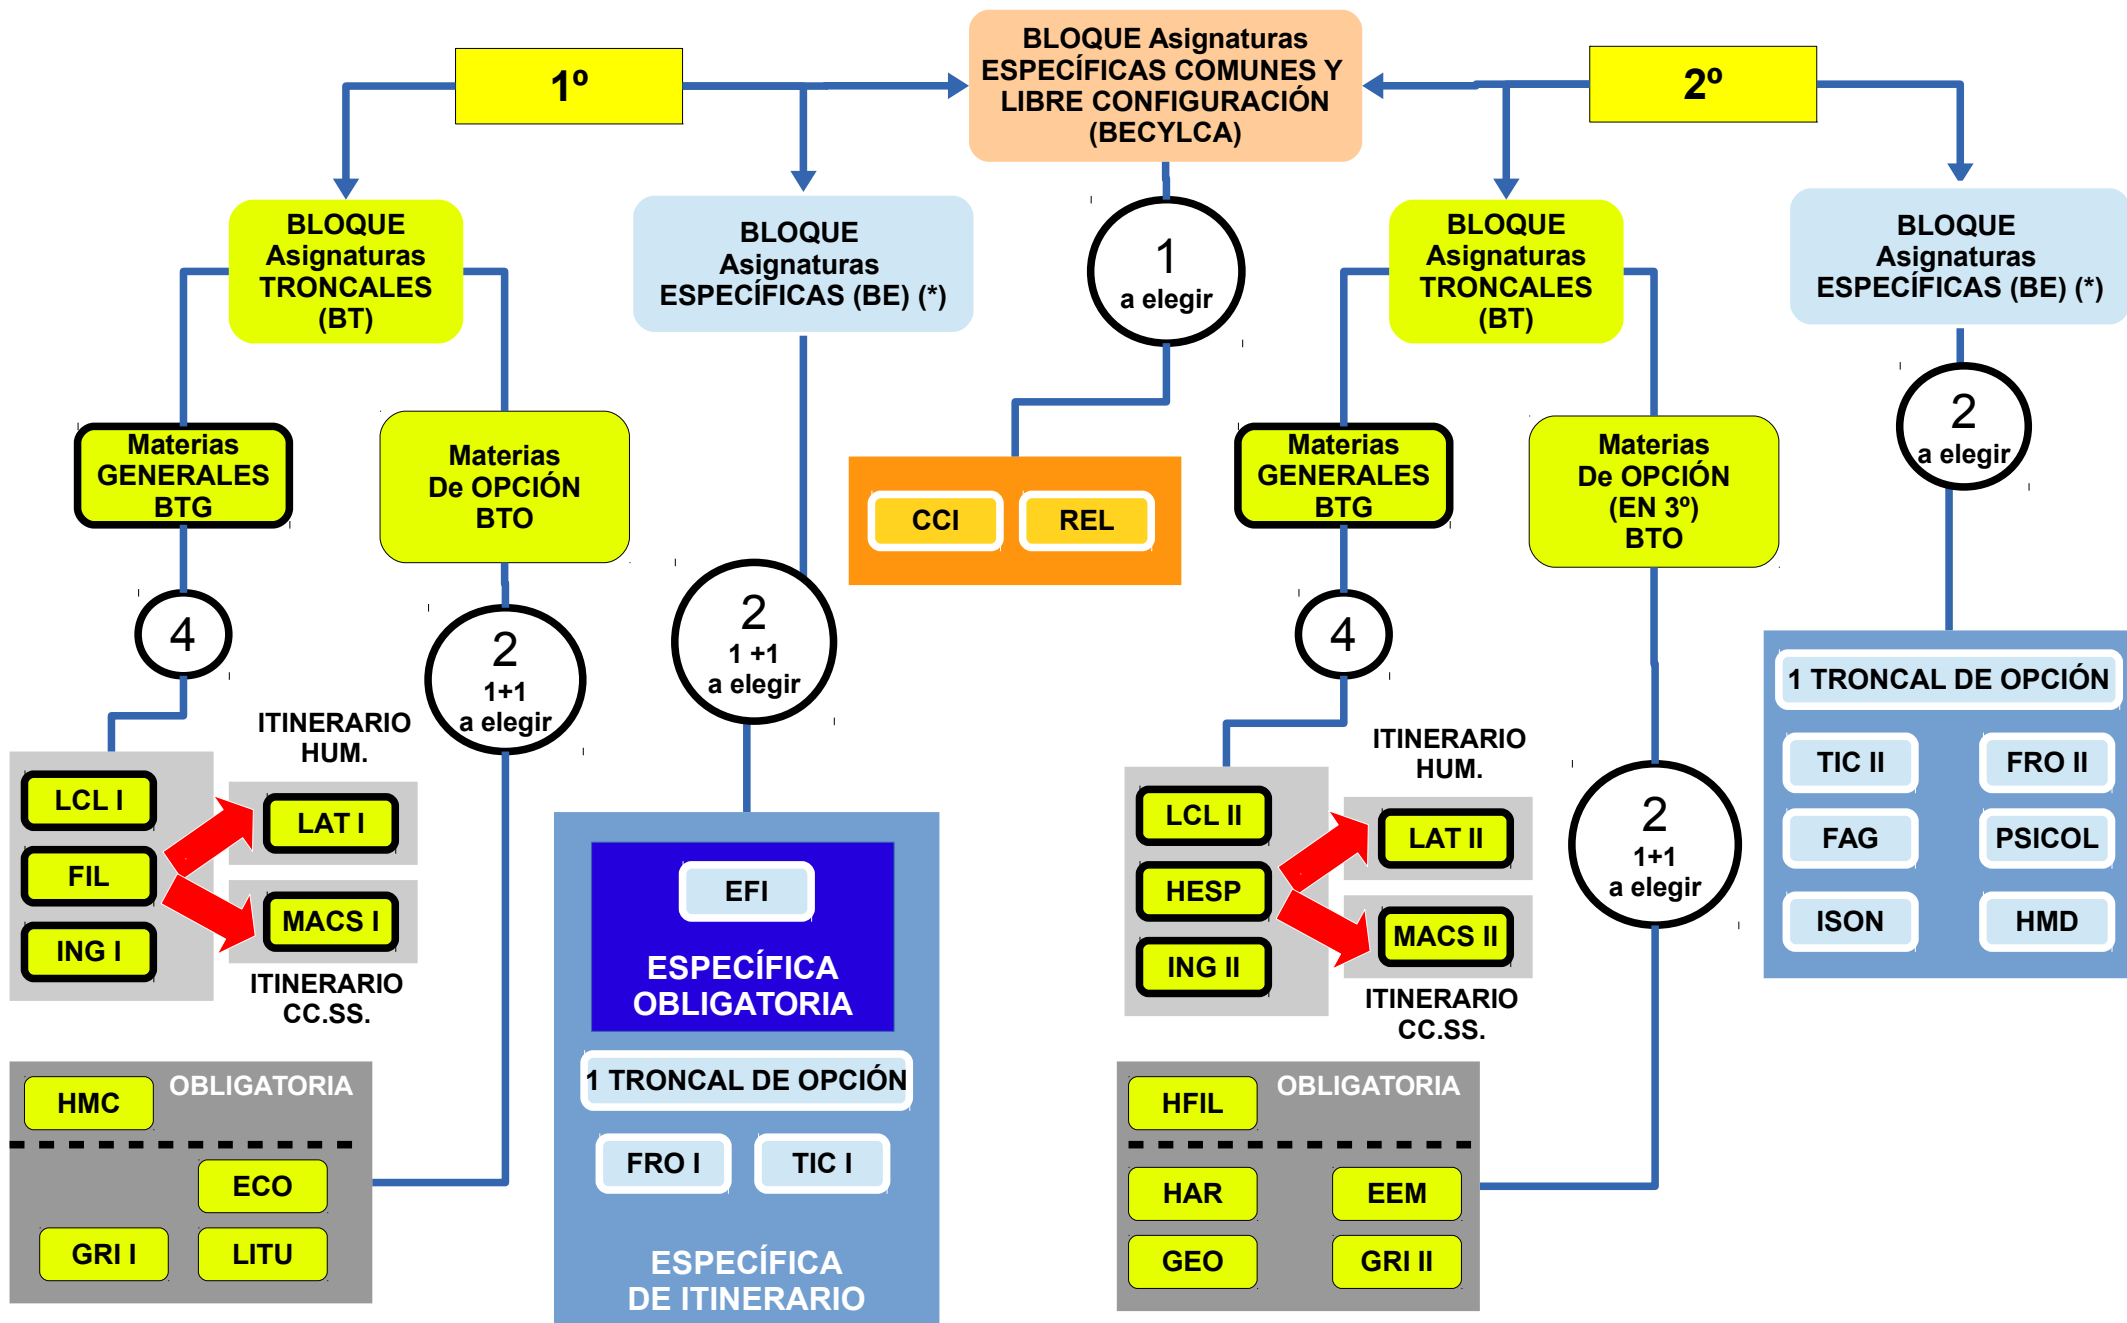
1º

BLOQUE Asignaturas ESPECÍFICAS COMUNES Y LIBRE CONFIGURACIÓN (BECYLCA)

2º

BLOQUE Asignaturas TRONCALES (BT)

BLOQUE Asignaturas ESPECÍFICAS (BE) (*)

1 a elegir

BLOQUE Asignaturas TRONCALES (BT)

BLOQUE Asignaturas ESPECÍFICAS (BE) (*)

Materias GENERALES BTG

Materias De OPCIÓN BTO

CCI

REL

Materias GENERALES BTG

Materias De OPCIÓN (EN 3º) BTO

2 a elegir

4

2 1+1 a elegir

2 1 +1 a elegir

4

1 TRONCAL DE OPCIÓN

ITINERARIO HUM.

LCL I

LAT I

FIL

MACS I

ING I

ITINERARIO CC.SS.

EFI

ESPECÍFICA OBLIGATORIA

ITINERARIO HUM.

LCL II

LAT II

HESP

MACS II

ING II

ITINERARIO CC.SS.

2 1+1 a elegir

TIC II

FRO II

FAG

PSICOL

ISON

HMD

HMC

OBLIGATORIA

ECO

GRI I

LITU

1 TRONCAL DE OPCIÓN

FRO I

TIC I

ESPECÍFICA DE ITINERARIO

HFIL

OBLIGATORIA

HAR

EEM

GEO

GRI II